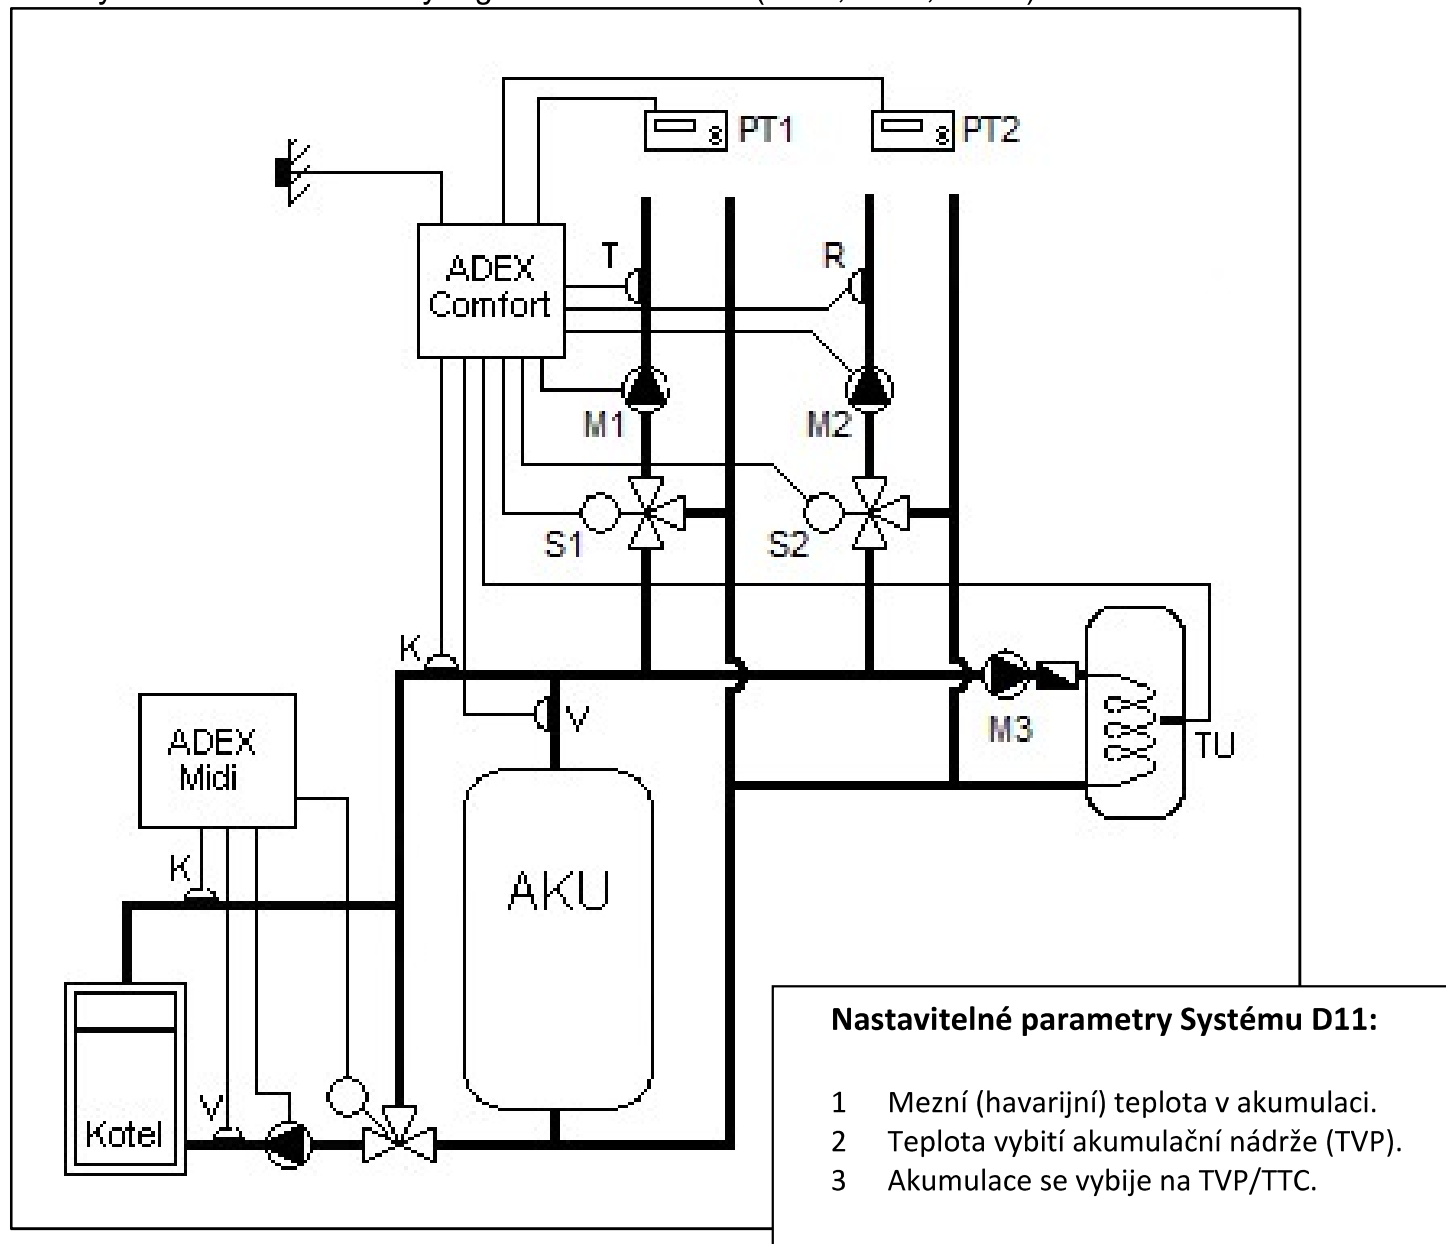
PT1
PT2
ADEX Comfort
T
R
M1
M2
S1
S2
K
V
M3
TU
ADEX Midi
K
AKU
Kotel
V

**Nastavitelné parametry Systému D11:**

1 Mezní (havarijní) teplota v akumulaci.
2 Teplota vybití akumulační nádrže (TVP).
3 Akumulace se vybije na TVP/TTC.